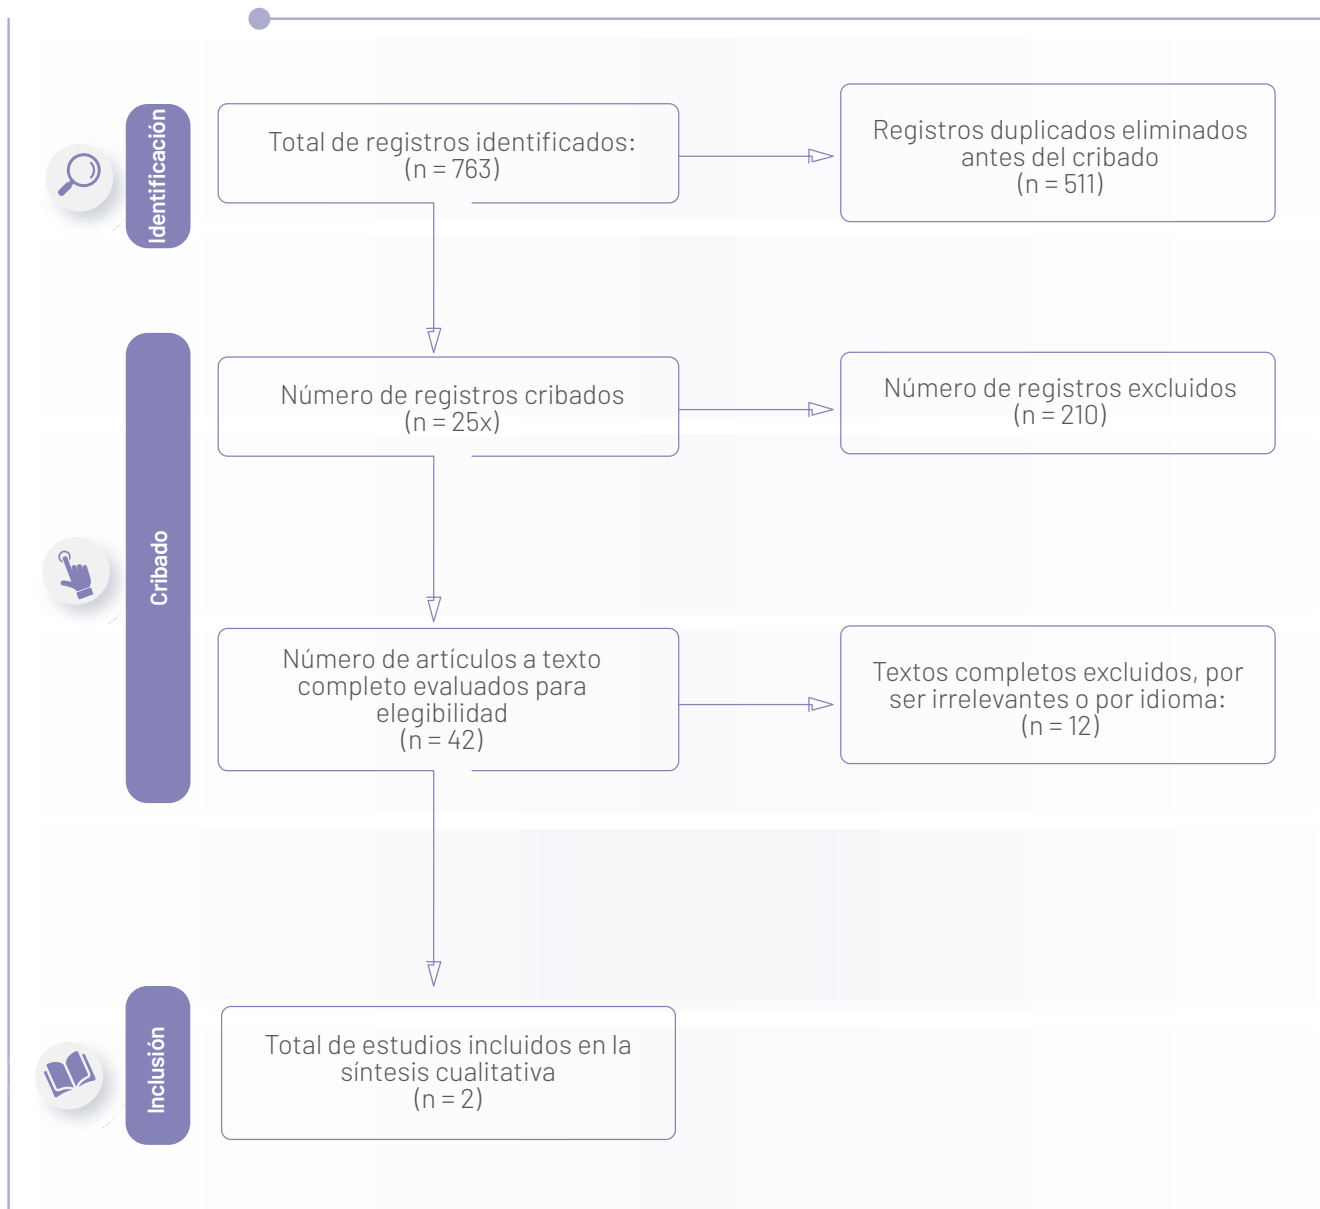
Identificación

Total de registros identificados: (n = 763)

Registros duplicados eliminados antes del cribado (n = 511)

Cribado

Número de registros cribados (n = 25x)

Número de registros excluidos (n = 210)

Número de artículos a texto completo evaluados para elegibilidad (n = 42)

Textos completos excluidos, por ser irrelevantes o por idioma: (n = 12)

Inclusión

Total de estudios incluidos en la síntesis cualitativa (n = 2)